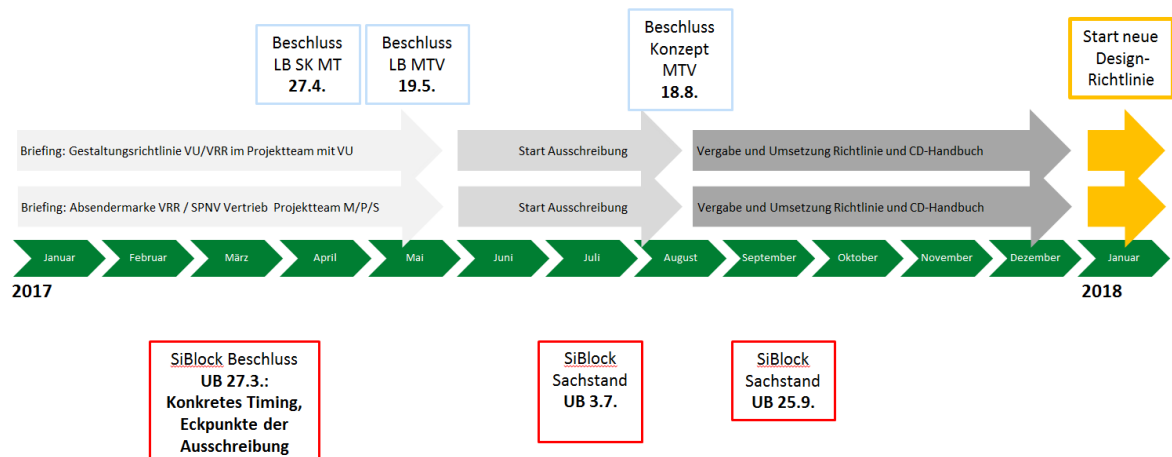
Beschluss LB SK MT **27.4.**

Beschluss LB MTV **19.5.**

Beschluss Konzept MTV **18.8.**

Start neue Design-Richtlinie

Briefing: Gestaltungsrichtlinie VU/VRR im Projektteam mit VU

Start Ausschreibung

Vergabe und Umsetzung Richtlinie und CD-Handbuch

Briefing: Absendermarke VRR / SPNV Vertrieb Projektteam M/P/S

Start Ausschreibung

Vergabe und Umsetzung Richtlinie und CD-Handbuch

Januar | Februar | März | April | Mai | Juni | Juli | August | September | Oktober | November | Dezember | Januar

**2017**

**2018**

SiBlock Beschluss **UB 27.3.: Konkretes Timing, Eckpunkte der Ausschreibung**

SiBlock Sachstand **UB 3.7.**

SiBlock Sachstand **UB 25.9.**